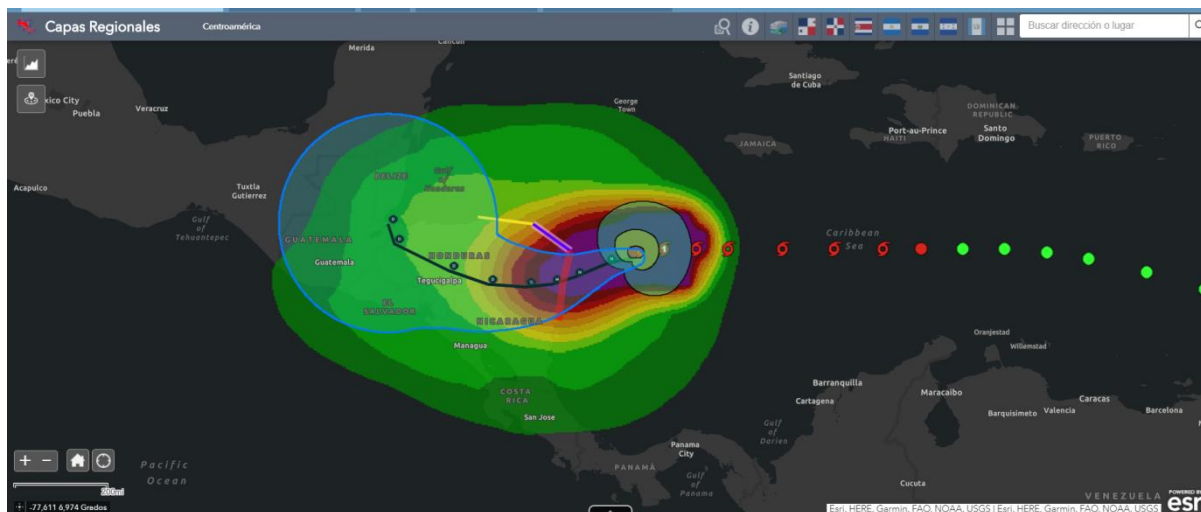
Capas Regionales
Centroamérica
Buscar dirección o lugar
Merida
Cancun
xico City
Puebla
Veracruz
Santiago de Cuba
George Town
DOMINICAN REPUBLIC
Port-au-Prince
HAITI
Santo Domingo
PUERTO RICO
JAMAICA
Acapulco
Tuxtla Gutierrez
BELIZE
Gulf of Honduras
Gulf of Tehuantepec
GUATEMALA
Guatemala
HONDURAS
Tegucigalpa
EL SALVADOR
NICARAGUA
Managua
Caribbean Sea
Oranjestad
Willemstad
Barranquilla
Cartagena
Maracaibo
Caracas
Barquisimeto
Valencia
Barcelona
COSTA RICA
San Jose
Gulf of Darien
Panama City
PANAMÁ
Gulf of Panama
Cucuta
VENEZUELA
Pacific Ocean
200mi
-77,611 6,974 Grados
Esri, HERE, Garmin, FAO, NOAA, USGS | Esri, HERE, Garmin, FAO, NOAA, USGS
POWERED BY
esri